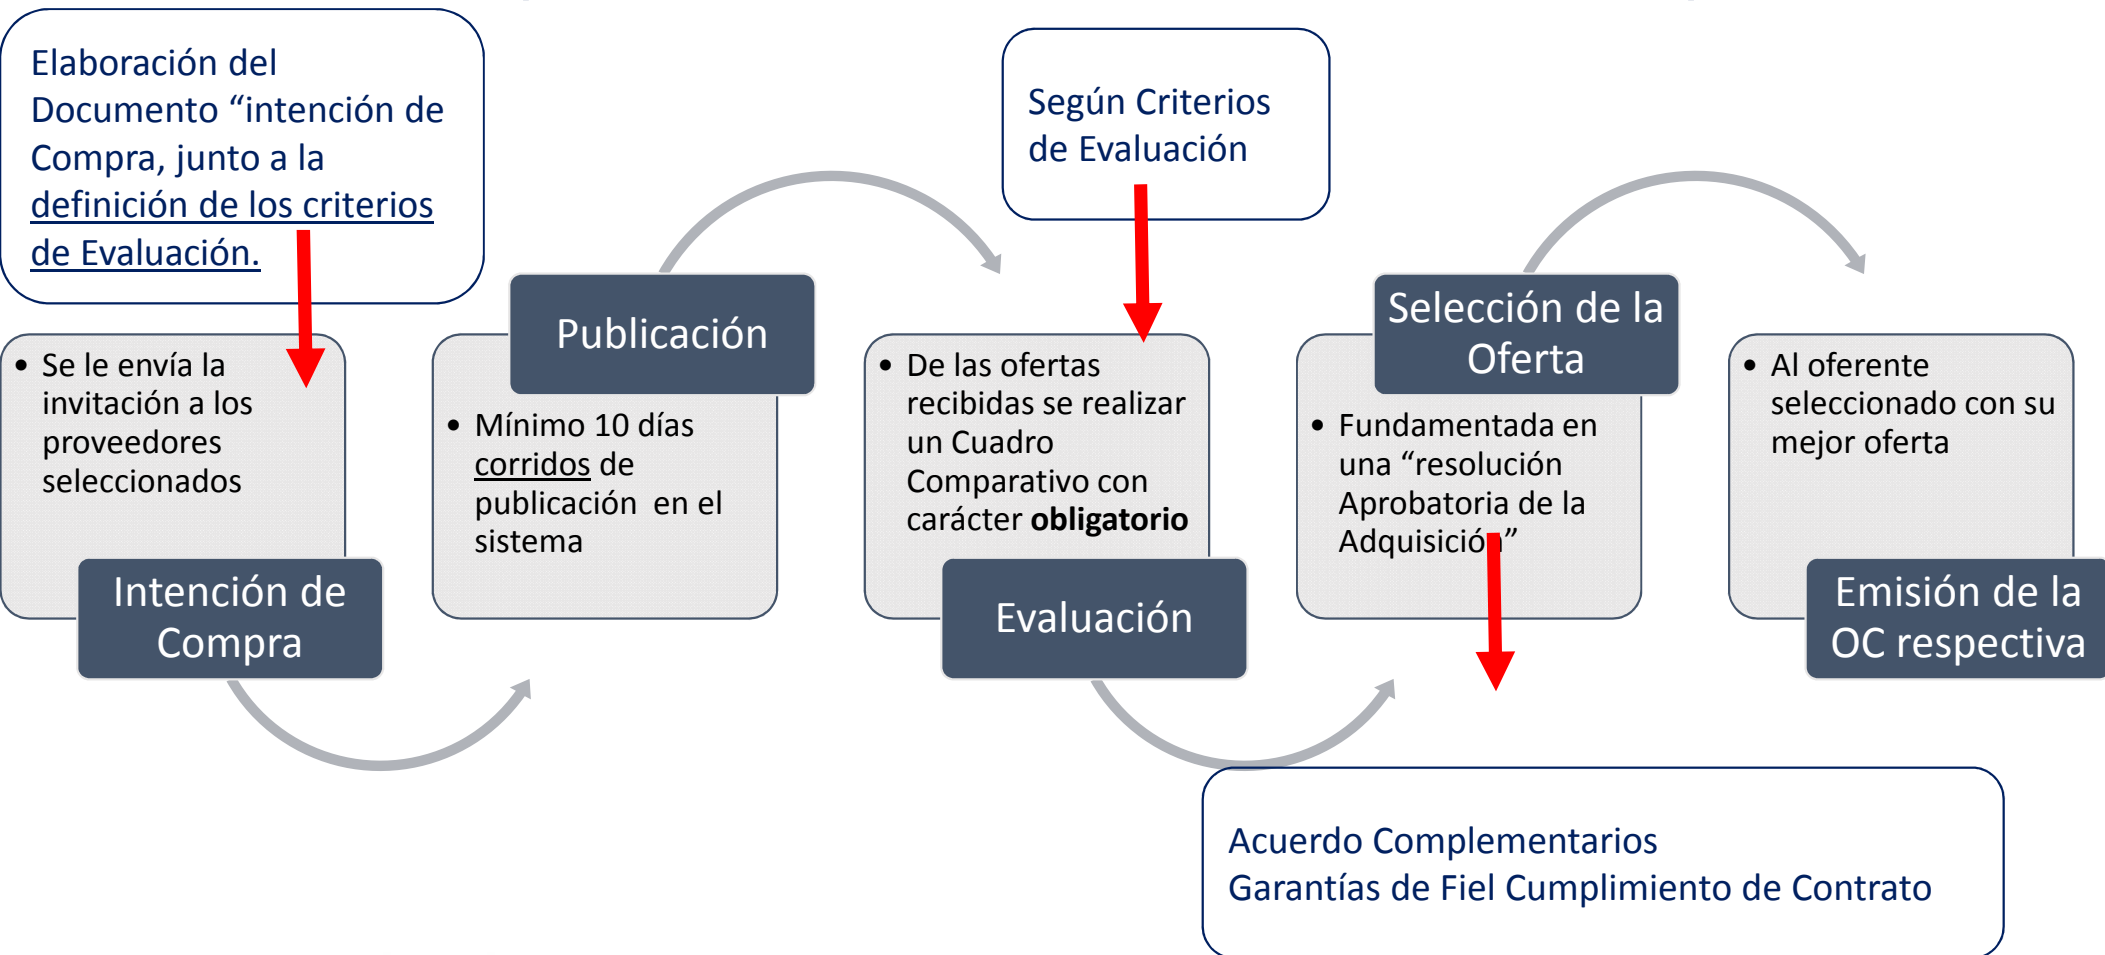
Elaboración del Documento “intención de Compra, junto a la definición de los criterios de Evaluación.

Según Criterios de Evaluación

- Se le envía la invitación a los proveedores seleccionados

Intención de Compra

Publicación

- Mínimo 10 días corridos de publicación en el sistema

- De las ofertas recibidas se realizar un Cuadro Comparativo con carácter **obligatorio**

Evaluación

Selección de la Oferta

- Fundamentada en una “resolución Aprobatoria de la Adquisición”

- Al oferente seleccionado con su mejor oferta

Emisión de la OC respectiva

Acuerdo Complementarios
Garantías de Fiel Cumplimiento de Contrato